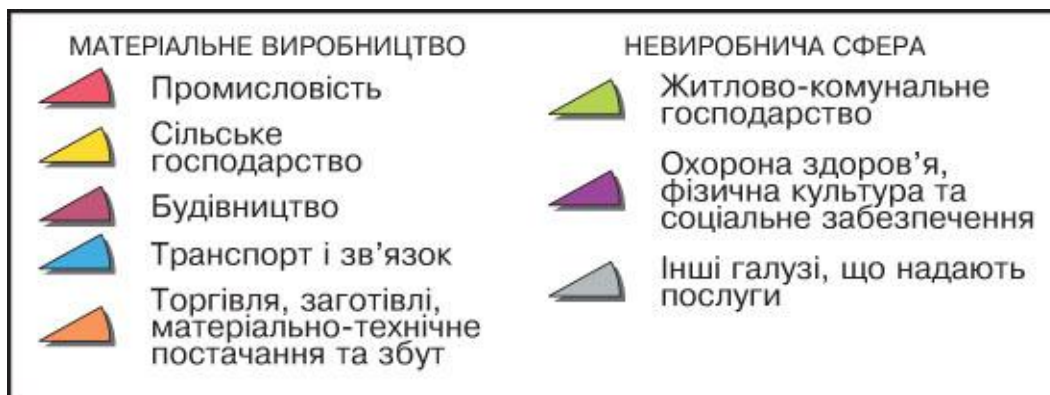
МАТЕРІАЛЬНЕ ВИРОБНИЦТВО

Промисловість

Сільське господарство

Будівництво

Транспорт і зв'язок

Торгівля, заготівлі, матеріально-технічне постачання та збут

НЕВИРОБНИЧА СФЕРА

Житлово-комунальне господарство

Охорона здоров'я, фізична культура та соціальне забезпечення

Інші галузі, що надають послуги